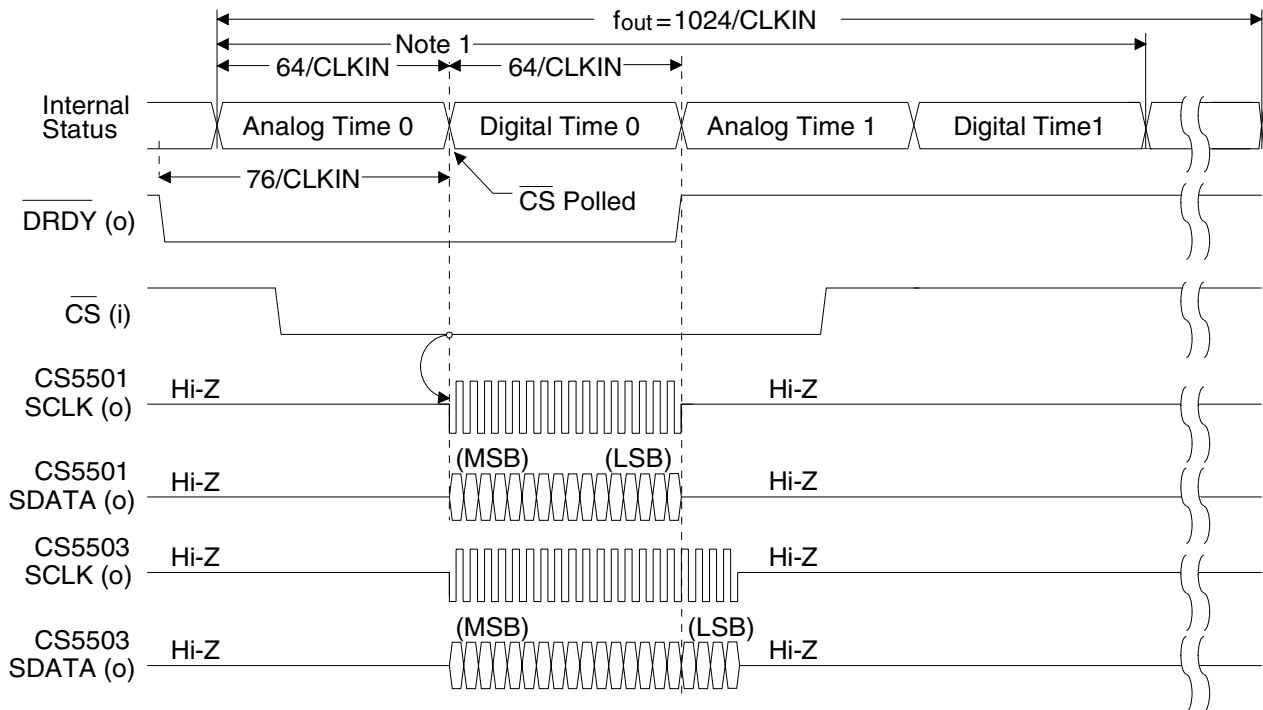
$f_{out}$ = 1024/CLKIN

Note 1

64/CLKIN

64/CLKIN

Internal Status

Analog Time 0

Digital Time 0

Analog Time 1

Digital Time1

76/CLKIN

$\overline{CS}$ Polled

$\overline{DRDY}$ (o)

$\overline{CS}$ (i)

CS5501 SCLK (o)

Hi-Z

Hi-Z

CS5501 SDATA (o)

Hi-Z

(MSB)

(LSB)

Hi-Z

CS5503 SCLK (o)

Hi-Z

Hi-Z

CS5503 SDATA (o)

Hi-Z

(MSB)

(LSB)

Hi-Z